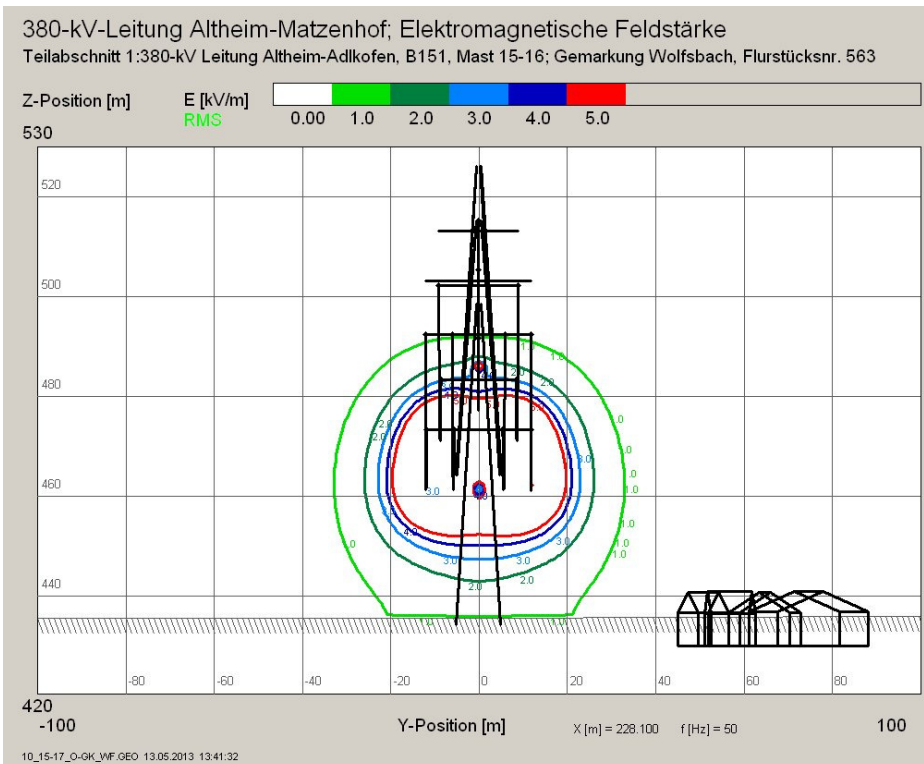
380-kV-Leitung Altheim-Matzenhof; Elektromagnetische Feldstärke
Teilabschnitt 1:380-kV Leitung Altheim-Adlkofen, B151, Mast 15-16; Gemarkung Wolfsbach, Flurstücksnr. 563

Z-Position [m]
E [kV/m]
RMS
0.00 1.0 2.0 3.0 4.0 5.0
530

520
500
480
460
440

1.0
2.0
3.0
4.0
5.0

-80 -60 -40 -20 0 20 40 60 80

420
-100
Y-Position [m]
X [m] = 228.100 f [Hz] = 50
100

10_15-17_O-GK_WF.GEO 13.05.2013 13:41:32